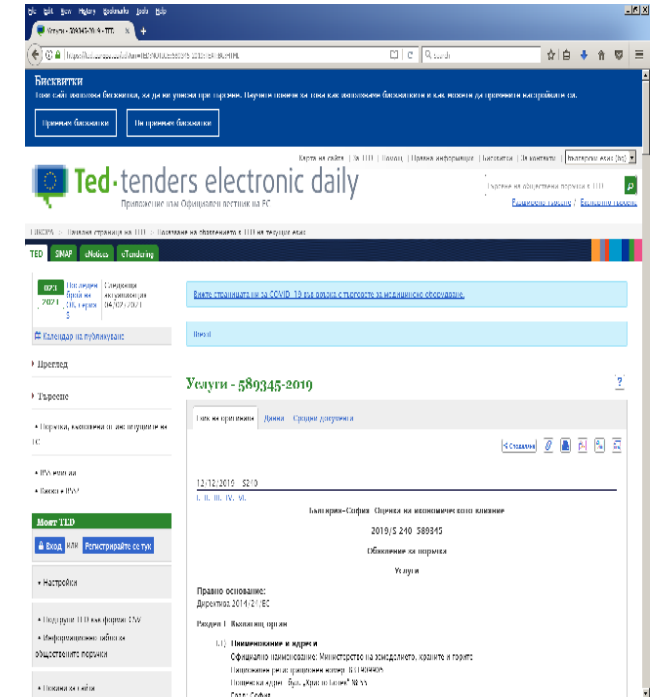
File Edit View History Bookmarks Tools Help

Услуги - 589345-2019 - TED ×

Бисквитки

Този сайт използва бисквитки, за да ви улесни при търсене. Научете повече за това как използваме бисквитките и как можете да промените настройките си.

Приемам бисквитки | Не приемам бисквитки

Карта на сайта | За TED | Контакт | Правна информация | Бисквитки | За контакти | български език (bg)

Ted·tenders electronic daily

Приложение към Официален вестник на ЕС

Търсене на обществени поръчки в TED

Разширено търсене | Експертно търсене

EUROPA > Начална страница на TED > Показване на обявлението в TED на текущия език

TED SIMAP eNotices eTendering

Последен брой на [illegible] 2021 | Следваща актуализация 04/07/2021

Календар на публикуване

Преглед

Търсене

Поръчка, възложена от институциите на ЕС

RSS емисии

Бюлетин RSS

Моят TED

Вход или Регистрирайте се тук

Настройки

Подаване на формуляри

Информационно табло за обществените поръчки

Вижте страницата за COVID-19 във връзка с търговете за медицинско оборудване.

Успех

Услуги - 589345-2019

Текст на оригинала | Данни | Свързани документи

12/12/2019 S240

I. II. III. IV. VI.

България-София: Оценка на икономическото влияние

2019/S 240-589345

Обявление за поръчка

Услуги

Правно основание:
Директива 2014/24/ЕС

Раздел I: Възлагащ орган

I.1) Наименование и адреси
Официално наименование: Министерство на земеделието, храните и горите
Национален регистрационен номер: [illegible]
Пощенски адрес: бул. „Христо Ботев" № 55
Град: София